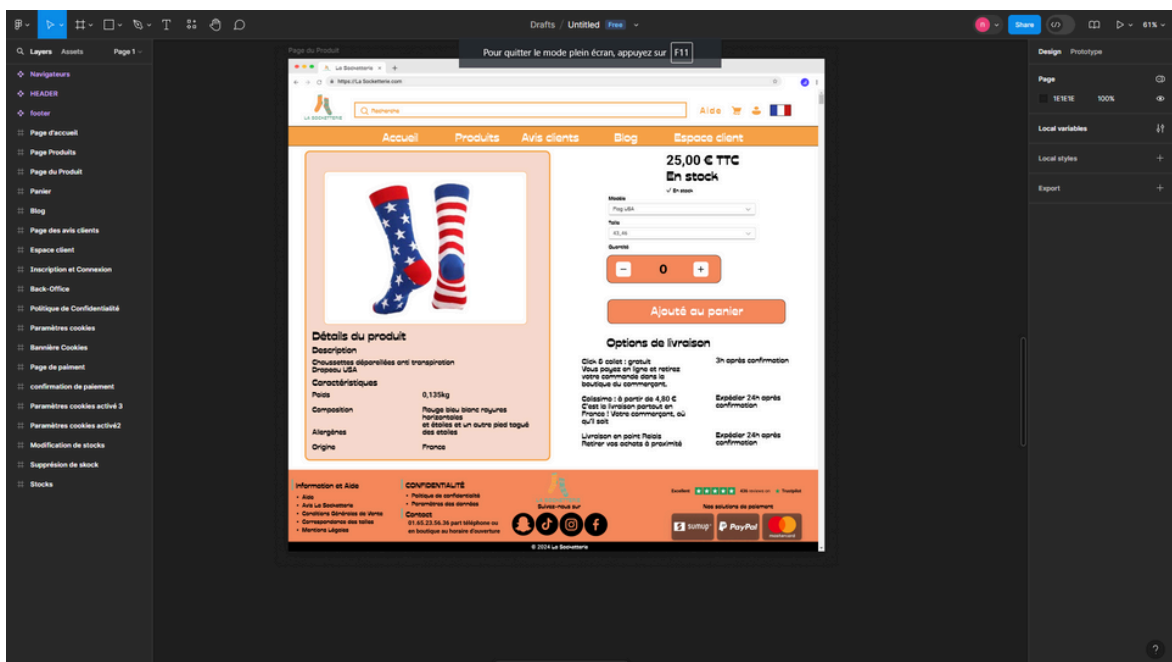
Drafts / Untitled Free

Share

61%

Layers Assets Page 1

Navigateurs
HEADER
footer
Page d'accueil
Page Produits
Page du Produit
Panier
Blog
Page des avis clients
Espace client
Inscription et Connexion
Back-Office
Politique de Confidentialité
Paramètres cookies
Bannière Cookies
Page de paiment
confirmation de paiement
Paramètres cookies activé 3
Paramètres cookies activé2
Modification de stocks
Suppresion de skock
Stocks

Page du Produit

Pour quitter le mode plein écran, appuyez sur F11

La Sockettterie
https://La Sockettterie.com

La Sockettterie
Recherche
Aide

Accueil Produits Avis clients Blog Espace client

25,00 € TTC
En stock
✓ En stock
Modèle
Flag USA
Taille
43_46
Quantité
0
Ajouté au panier

Détails du produit
Description
Chaussettes dépareillées anti transpiration Drapeau USA
Caractéristiques

| | |
|---|---|
| Poids | 0,135kg |
| Composition | Rouge bleu blanc rayures horizontales et étoiles et un autre pied tagué des étoiles |
| Alergènes | |
| Origine | France |

Options de livraison

| | |
|---|---|
| Click & collect : gratuit Vous payez en ligne et retirez votre commande dans la boutique du commerçant. | 3h après confirmation |
| Colissimo : à partir de 4,80 € C'est la livraison partout en France ! Votre commerçant, où qu'il soit | Expédier 24h après confirmation |
| Livraison en point Relais Retirer vos achats à proximité | Expédier 24h après confirmation |

Information et Aide
• Aide
• Avis La Sockettterie
• Conditions Générales de Vente
• Correspondance des tailles
• Mentions Légales

CONFIDENTIALITÉ
• Politique de confidentialité
• Paramètres des données
Contact
01.65.23.56.36 part téléphone ou en boutique au horaire d'ouverture

Suivez-nous sur

Excellent Trustpilot
Nos solutions de paiement
sumup PayPal mastercard

© 2024 La Sockettterie

Design Prototype
Page
1E1E1E 100%
Local variables
Local styles
Export